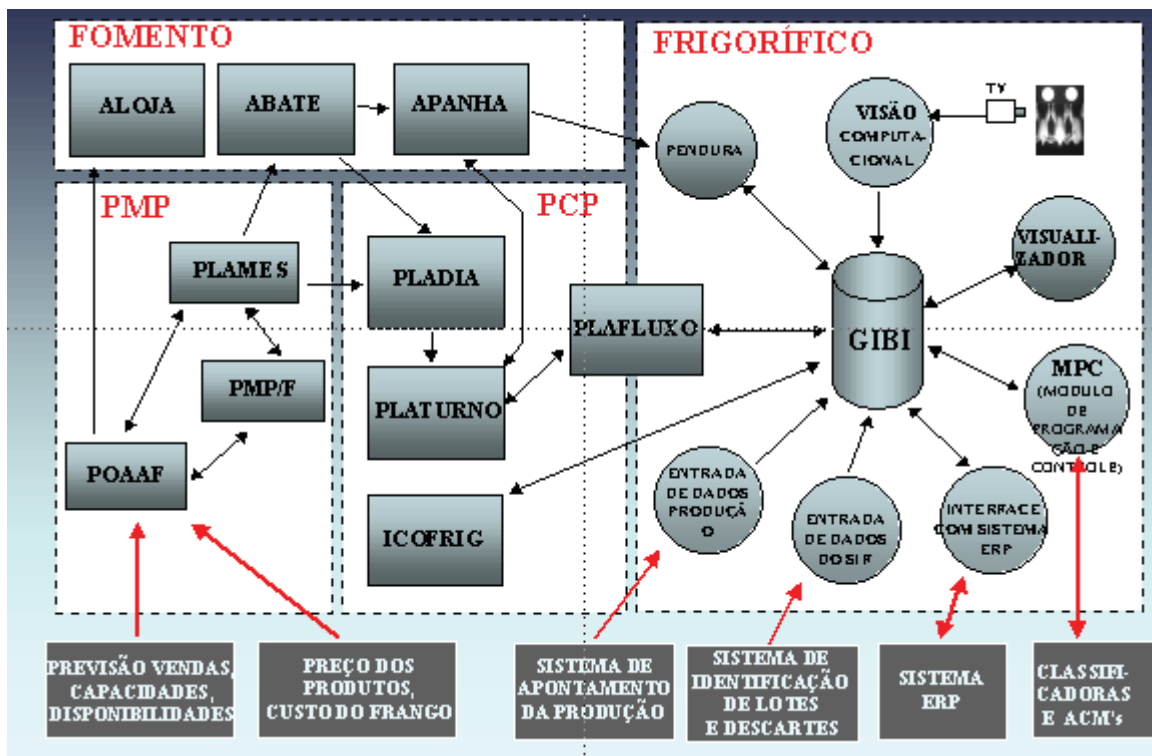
FOMENTO

ALOJA

ABATE

APANHA

FRIGORÍFICO

PENDURA

VISÃO COMPUTACIONAL

TV

PMP

PCP

PLAMES

PLADIA

VISUALIZADOR

PLAFLUXO

GIBI

PMP/F

PLATURNO

MPC (MODULO DE PROGRAMAÇÃO E CONTROLE)

POAAF

ENTRADA DE DADOS PRODUÇÃO

ENTRADA DE DADOS DOSIF

INTERFACE COM SISTEMA ERP

ICOFRIG

PREVISÃO VENDAS, CAPACIDADES, DISPONIBILIDADES

PREÇO DOS PRODUTOS, CUSTO DO FRANGO

SISTEMA DE APONTAMENTO DA PRODUÇÃO

SISTEMA DE IDENTIFICAÇÃO DE LOTES E DESCARTES

SISTEMA ERP

CLASSIFICADORAS E ACM's